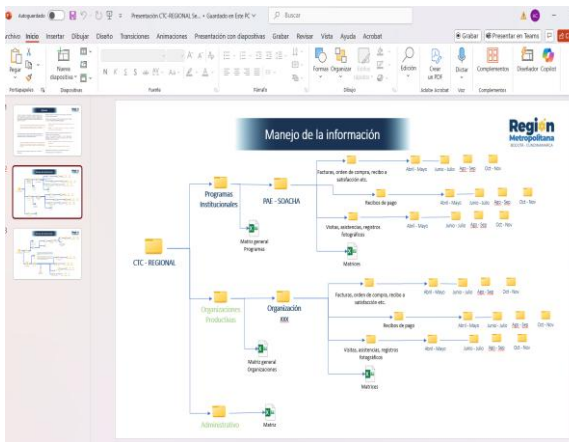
Autoguardado Presentación CTC-REGIONAL Se... • Guardado en Este PC Buscar

Archivo Inicio Insertar Dibujar Diseño Transiciones Animaciones Presentación con diapositivas Grabar Revisar Vista Ayuda Acrobat

Grabar Presentar en Teams

Pegar Nueva diapositiva Formas Organizar Edición Crear un PDF Dictar Complementos Diseñador Copilot

Portapapeles Diapositivas Fuente Párrafo Dibujo Adobe Acrobat Voz Complementos

1
2
3

Manejo de la información

Región Metropolitana BOGOTÁ - CUNDINAMARCA

CTC - REGIONAL

Programas Institucionales

PAE - SOACHA

Facturas, orden de compra, recibo a satisfacción etc.

Abril - Mayo Junio - Julio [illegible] Oct - Nov

Recibos de pago

Abril - Mayo Junio - Julio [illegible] Oct - Nov

Visitas, asistencias, registros fotográficos

Abril - Mayo Junio - Julio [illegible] Oct - Nov

Matrices

Matriz general Programas

Organizaciones Productivas

Organización

Facturas, orden de compra, recibo a satisfacción etc.

Abril - Mayo Junio - Julio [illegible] Oct - Nov

Recibos de pago

Abril - Mayo Junio - Julio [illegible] Oct - Nov

Visitas, asistencias, registros fotográficos

Abril - Mayo Junio - Julio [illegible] Oct - Nov

Matrices

Matriz general Organizaciones

Administrativo

Matriz